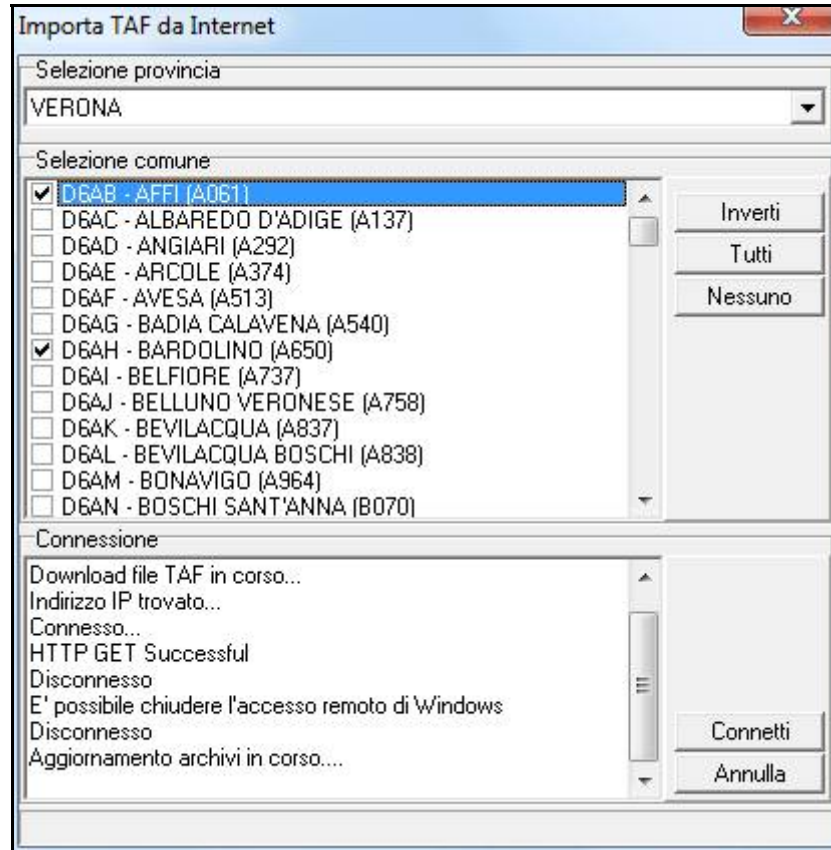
Importa TAF da Internet

Selezione provincia

VERONA

Selezione comune

D6AB - AFFI (A061)
D6AC - ALBAREDO D'ADIGE (A137)
D6AD - ANGIARI (A292)
D6AE - ARCOLE (A374)
D6AF - AVESA (A513)
D6AG - BADIA CALAVENA (A540)
D6AH - BARDOLINO (A650)
D6AI - BELFIORE (A737)
D6AJ - BELLUNO VERONESE (A758)
D6AK - BEVILACQUA (A837)
D6AL - BEVILACQUA BOSCHI (A838)
D6AM - BONAVIGO (A964)
D6AN - BOSCHI SANT'ANNA (B070)

Inverti
Tutti
Nessuno

Connessione

Download file TAF in corso...
Indirizzo IP trovato...
Connesso...
HTTP GET Successful
Disconnesso
E' possibile chiudere l'accesso remoto di Windows
Disconnesso
Aggiornamento archivi in corso....

Connetti
Annulla